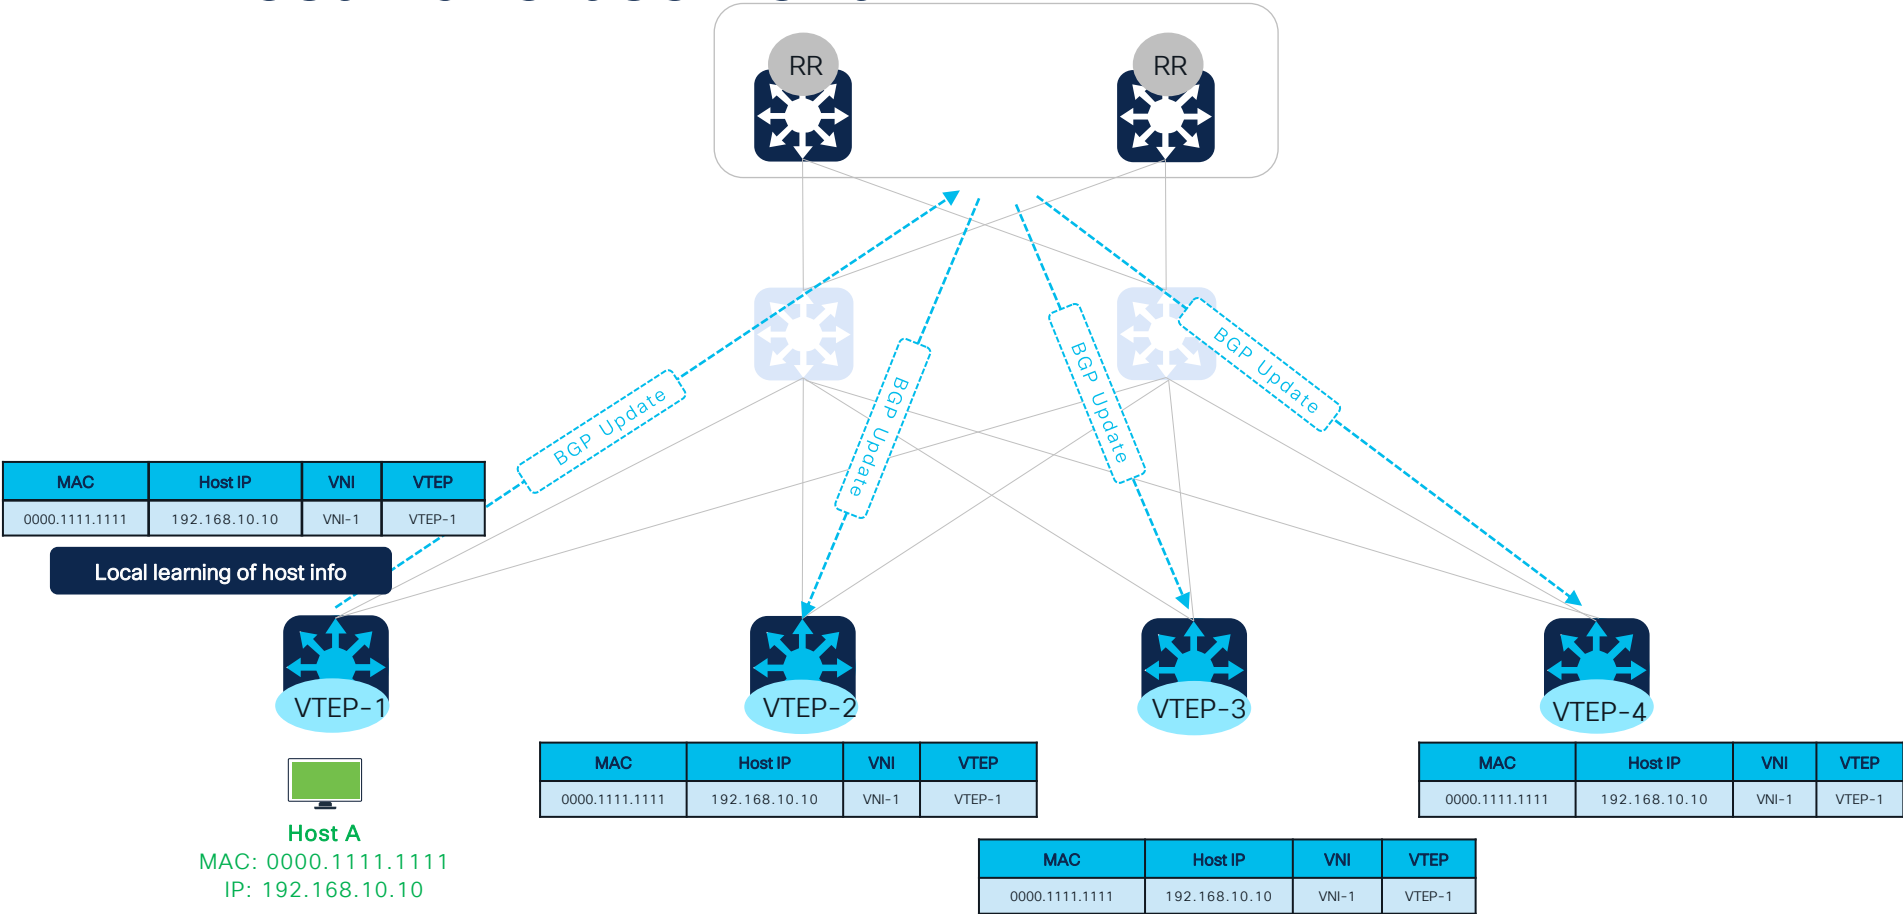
RR

RR

BGP Update

BGP Update

BGP Update

BGP Update

| MAC | Host IP | VNI | VTEP |
|---|---|---|---|
| 0000.1111.1111 | 192.168.10.10 | VNI-1 | VTEP-1 |

Local learning of host info

VTEP-1

VTEP-2

VTEP-3

VTEP-4

Host A
MAC: 0000.1111.1111
IP: 192.168.10.10

| MAC | Host IP | VNI | VTEP |
|---|---|---|---|
| 0000.1111.1111 | 192.168.10.10 | VNI-1 | VTEP-1 |

| MAC | Host IP | VNI | VTEP |
|---|---|---|---|
| 0000.1111.1111 | 192.168.10.10 | VNI-1 | VTEP-1 |

| MAC | Host IP | VNI | VTEP |
|---|---|---|---|
| 0000.1111.1111 | 192.168.10.10 | VNI-1 | VTEP-1 |